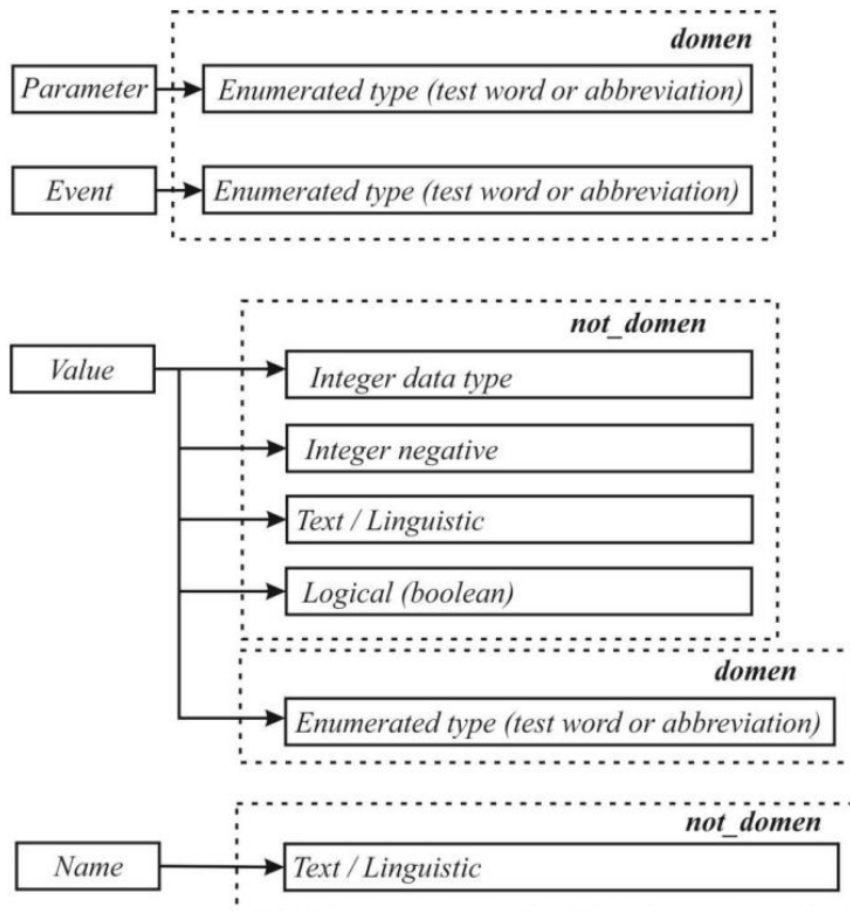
domen

Parameter

Enumerated type (test word or abbreviation)

Event

Enumerated type (test word or abbreviation)

not_domen

Value

Integer data type

Integer negative

Text / Linguistic

Logical (boolean)

domen

Enumerated type (test word or abbreviation)

not_domen

Name

Text / Linguistic